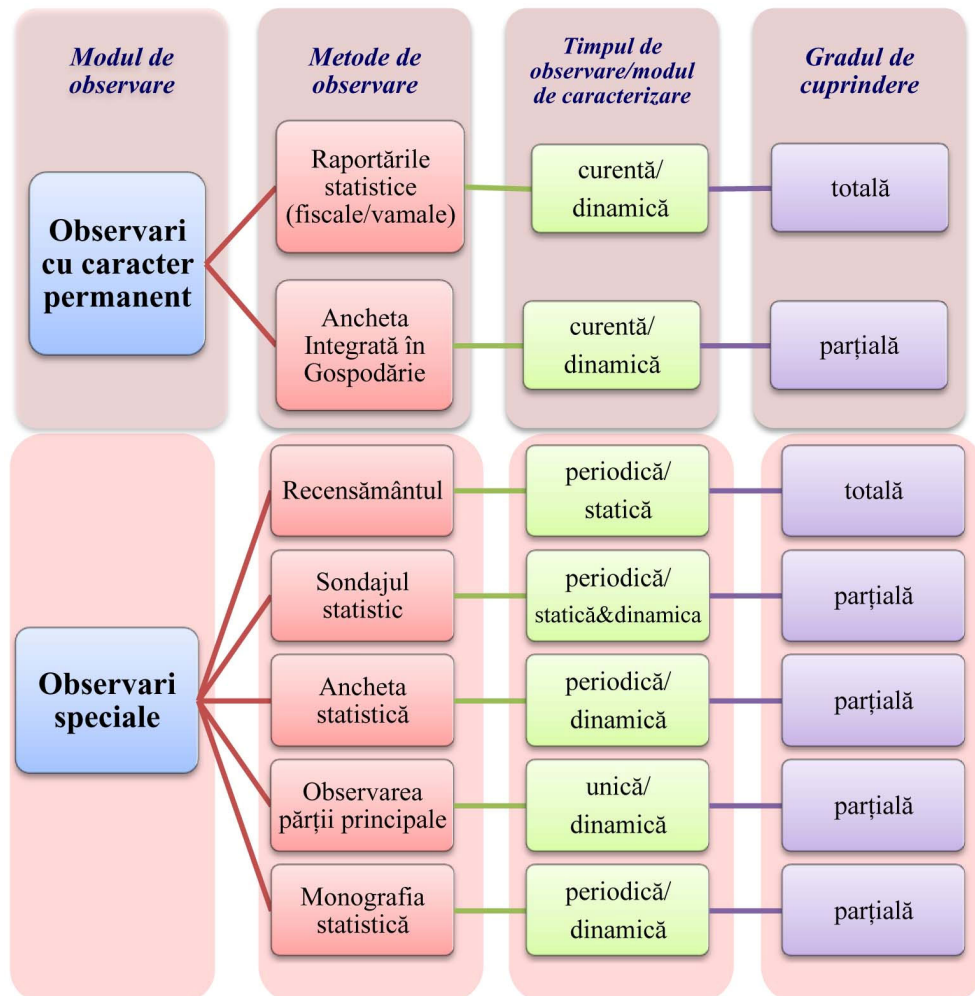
Modul de observare

Metode de observare

Timpul de observare/modul de caracterizare

Gradul de cuprindere

Observari cu caracter permanent

Raportările statistice (fiscale/vamale)

curentă/ dinamică

totală

Ancheta Integrată în Gospodărie

curentă/ dinamică

parțială

Observari speciale

Recensământul

periodică/ statică

totală

Sondajul statistic

periodică/ statică&dinamica

parțială

Ancheta statistică

periodică/ dinamică

parțială

Observarea părții principale

unică/ dinamică

parțială

Monografia statistică

periodică/ dinamică

parțială